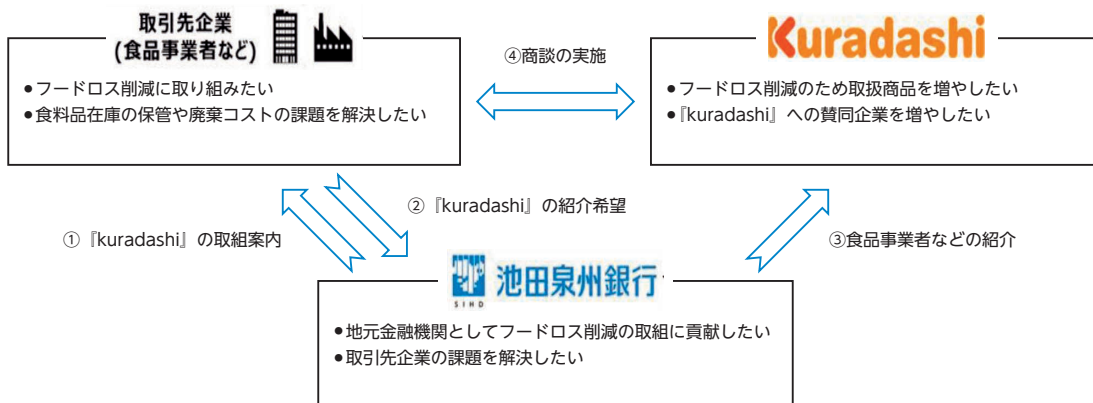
取引先企業
(食品事業者など)

●フードロス削減に取り組みたい
●食料品在庫の保管や廃棄コストの課題を解決したい

④商談の実施

Kuradashi

●フードロス削減のため取扱商品を増やしたい
●『kuradashi』への賛同企業を増やしたい

②『kuradashi』の紹介希望

①『kuradashi』の取組案内

③食品事業者などの紹介

SIHD 池田泉州銀行

●地元金融機関としてフードロス削減の取組に貢献したい
●取引先企業の課題を解決したい